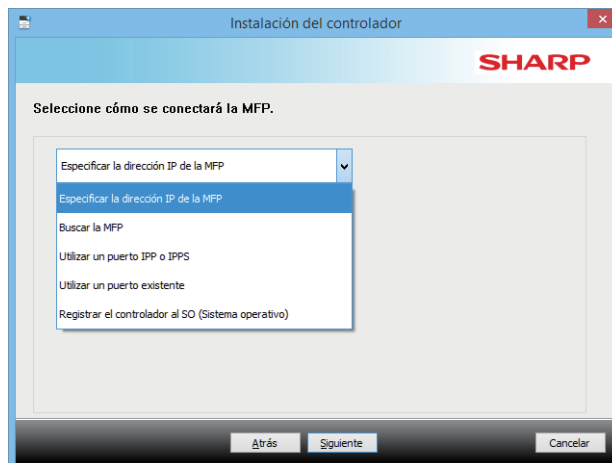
Instalación del controlador

SHARP

Seleccione cómo se conectará la MFP.

Especificar la dirección IP de la MFP

Especificar la dirección IP de la MFP
Buscar la MFP
Utilizar un puerto IPP o IPPS
Utilizar un puerto existente
Registrar el controlador al SO (Sistema operativo)

Atrás
Siguiente
Cancelar